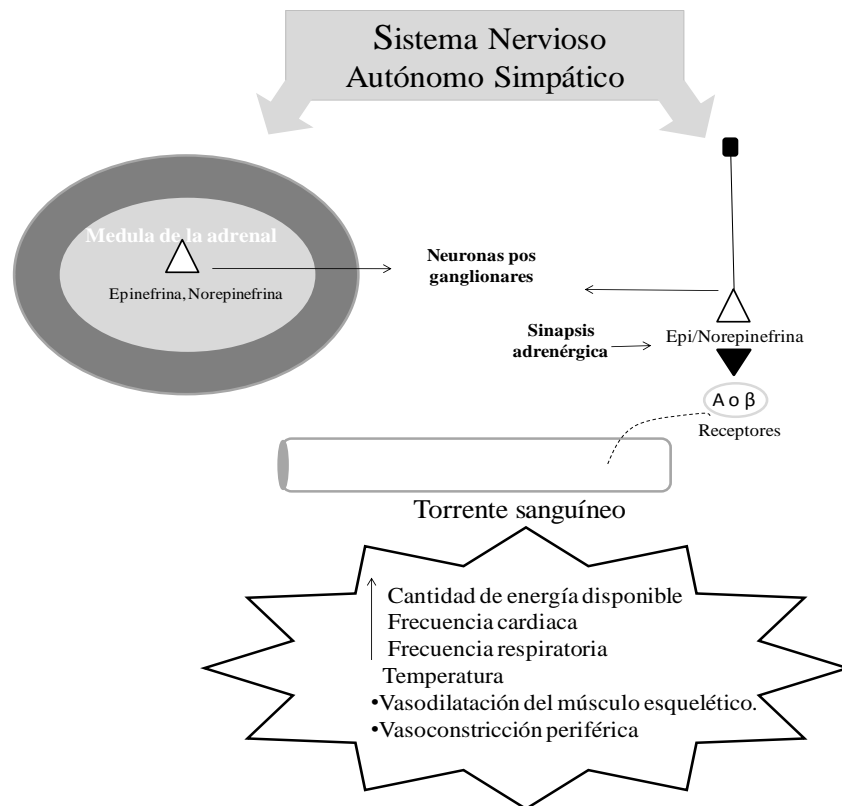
Sistema Nervioso Autónomo Simpático

Medula de la adrenal

Epinefrina, Norepinefrina

Neuronas pos ganglionares

Sinapsis adrenérgica

Epi/Norepinefrina

A o β

Receptores

Torrente sanguíneo

Cantidad de energía disponible
Frecuencia cardiaca
Frecuencia respiratoria
Temperatura
•Vasodilatación del músculo esquelético.
•Vasoconstricción periférica